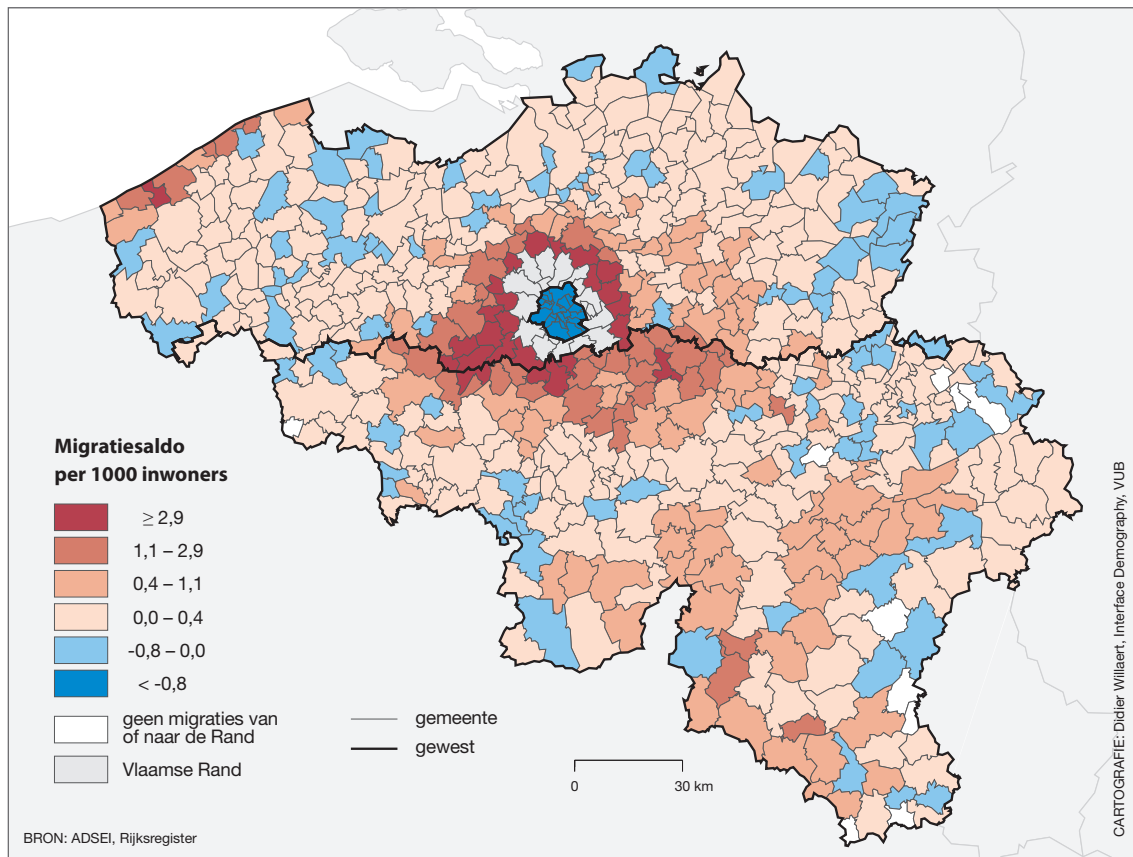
Migratiesaldo
per 1000 inwoners

$\geq 2{,}9$
1,1 – 2,9
0,4 – 1,1
0,0 – 0,4
-0,8 – 0,0
< -0,8

geen migraties van of naar de Rand
Vlaamse Rand

gemeente
gewest

0
30 km

CARTOGRAFIE: Didier Willaert, Interface Demography, VUB

BRON: ADSEI, Rijksregister